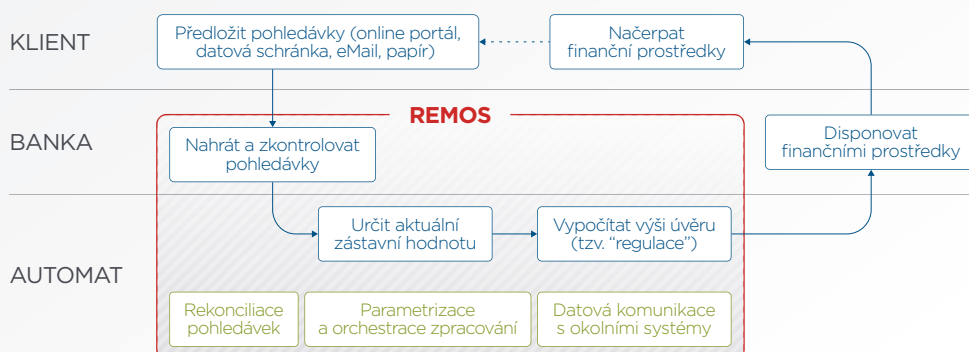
KLIENT

Předložit pohledávky (online portál, datová schránka, eMail, papír)

Načerpat finanční prostředky

BANKA

REMOS

Nahrát a zkontrolovat pohledávky

Disponovat finančními prostředky

AUTOMAT

Určit aktuální zástavní hodnotu

Vypočítat výši úvěru (tzv. “regulace”)

Rekonciliace pohledávek

Parametrizace a orchestrace zpracování

Datová komunikace s okolními systémy